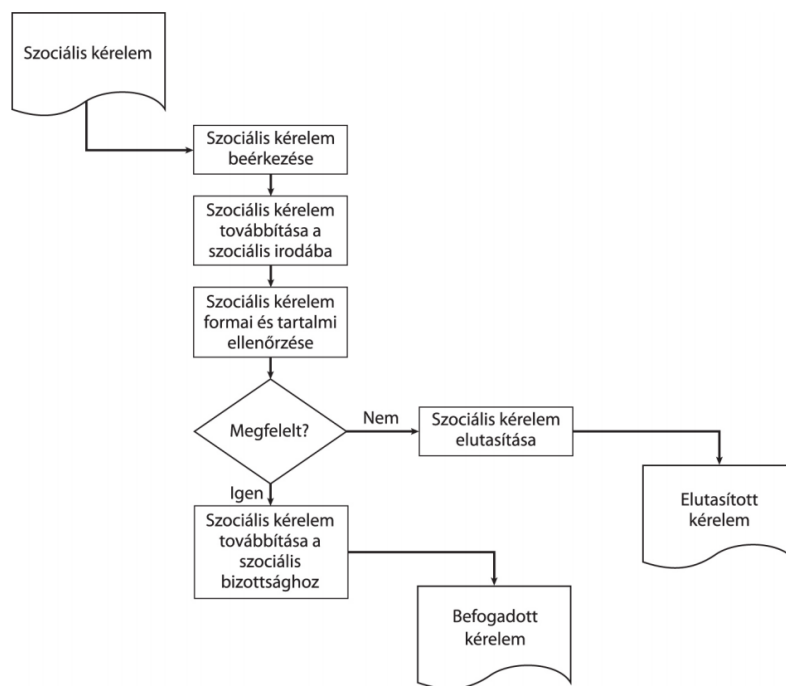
Szociális kérelem

Szociális kérelem beérkezése

Szociális kérelem továbbítása a szociális irodába

Szociális kérelem formai és tartalmi ellenőrzése

Megfelelt?

Nem

Szociális kérelem elutasítása

Elutasított kérelem

Igen

Szociális kérelem továbbítása a szociális bizottsághoz

Befogadott kérelem